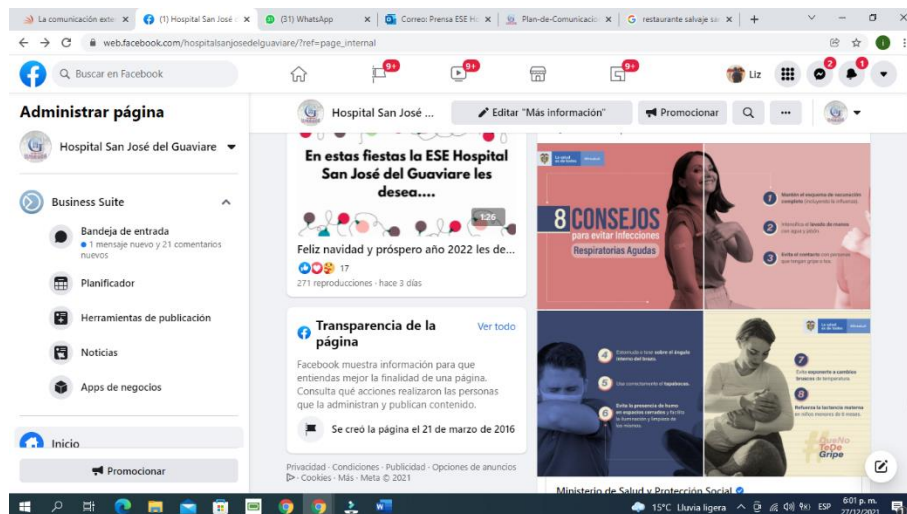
La comunicación exte ×
(1) Hospital San José ×
(31) WhatsApp ×
Correo: Prensa ESE H ×
Plan-de-Comunicació ×
restaurante salvaje sa ×
+

web.facebook.com/hospitalsanjosedelguaviare/?ref=page_internal

Buscar en Facebook
9+
9+
9+
Liz
2
1

Administrar página
Hospital San José del Guaviare
Business Suite
Bandeja de entrada
• 1 mensaje nuevo y 21 comentarios nuevos
Planificador
Herramientas de publicación
Noticias
Apps de negocios
Inicio
Promocionar

Hospital San José ...
Editar "Más información"
Promocionar

En estas fiestas la ESE Hospital San José del Guaviare les desea....
1:26
Feliz navidad y próspero año 2022 les de...
17
271 reproducciones · hace 3 días

Transparencia de la página
Ver todo
Facebook muestra información para que entiendas mejor la finalidad de una página. Consulta qué acciones realizaron las personas que la administran y publican contenido.
Se creó la página el 21 de marzo de 2016

Privacidad · Condiciones · Publicidad · Opciones de anuncios · Cookies · Más · Meta © 2021

8 CONSEJOS
para evitar Infecciones Respiratorias Agudas
1
2
3
4
5
6
7
8
#QuenoTeDeGripe

Ministerio de Salud y Protección Social

15°C Lluvia ligera ESP 6:01 p. m. 27/12/2021